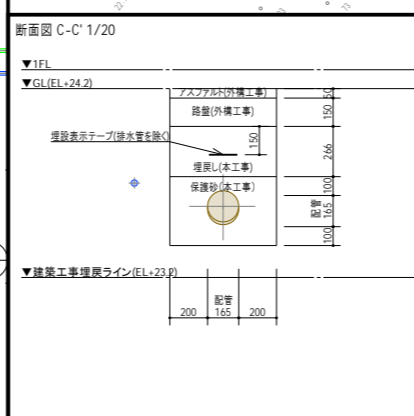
断面図 C-C' 1/20

▼1FL

▼GL(EL+24.2)

アスファルト(外構工事)

路盤(外構工事)

埋設表示テープ(排水管を除く)

埋戻し(本工事)

保護砂(本工事)

50

150

150

266

100

配管
165

100

▼建築工事埋戻ライン(EL+23.0)

200

配管
165

200